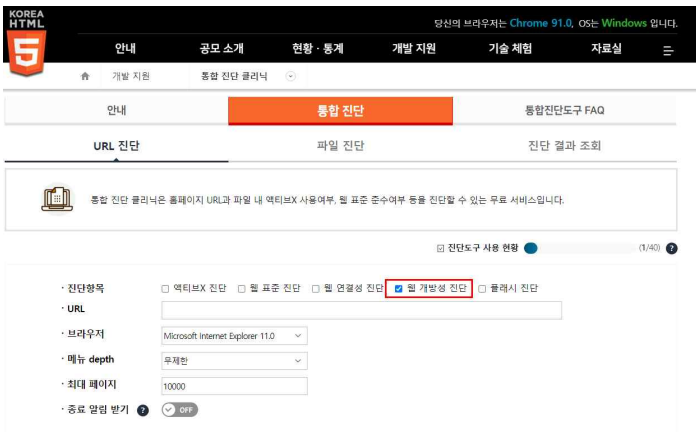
KOREA HTML 5

당신의 브라우저는 Chrome 91.0, OS는 Windows 입니다.

안내 공모 소개 현황 · 통계 개발 지원 기술 체험 자료실

개발 지원 통합 진단 클리닉

안내 | 통합 진단 | 통합진단도구 FAQ

URL 진단 | 파일 진단 | 진단 결과 조회

통합 진단 클리닉은 홈페이지 URL과 파일 내 액티브X 사용여부, 웹 표준 준수여부 등을 진단할 수 있는 무료 서비스입니다.

진단도구 사용 현황 (1/40) ?

· 진단항목 액티브X 진단 웹 표준 진단 웹 연결성 진단 웹 개방성 진단 플래시 진단

· URL

· 브라우저 Microsoft Internet Explorer 11.0

· 메뉴 depth 무제한

· 최대 페이지 10000

· 종료 알림 받기 ? OFF